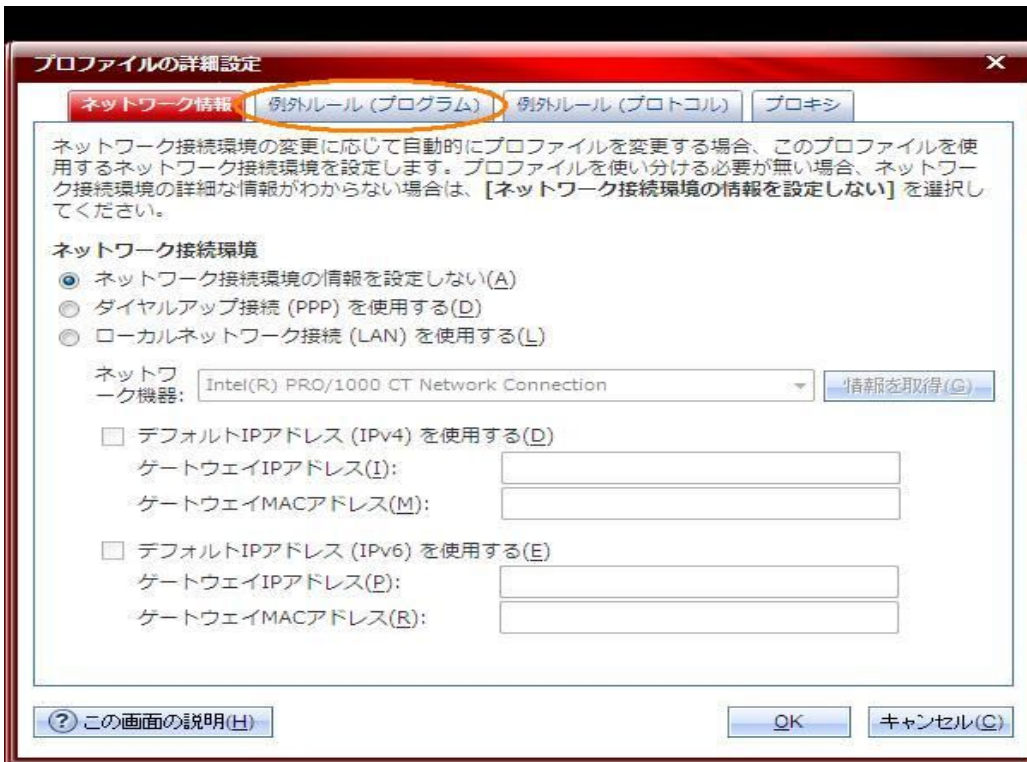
プロファイルの詳細設定

ネットワーク情報 | 例外ルール (プログラム) | 例外ルール (プロトコル) | プロキシ

ネットワーク接続環境の変更に応じて自動的にプロファイルを変更する場合、このプロファイルを使用するネットワーク接続環境を設定します。プロファイルを使い分ける必要が無い場合、ネットワーク接続環境の詳細な情報がわからない場合は、[ネットワーク接続環境の情報を設定しない] を選択してください。

ネットワーク接続環境

ネットワーク接続環境の情報を設定しない(A)

ダイヤルアップ接続 (PPP) を使用する(D)

ローカルネットワーク接続 (LAN) を使用する(L)

ネットワーク機器: Intel(R) PRO/1000 CT Network Connection

情報を取得(G)

デフォルトIPアドレス (IPv4) を使用する(D)

ゲートウエイIPアドレス(I):

ゲートウエイMACアドレス(M):

デフォルトIPアドレス (IPv6) を使用する(E)

ゲートウエイIPアドレス(P):

ゲートウエイMACアドレス(R):

? この画面の説明(H)

OK

キャンセル(C)